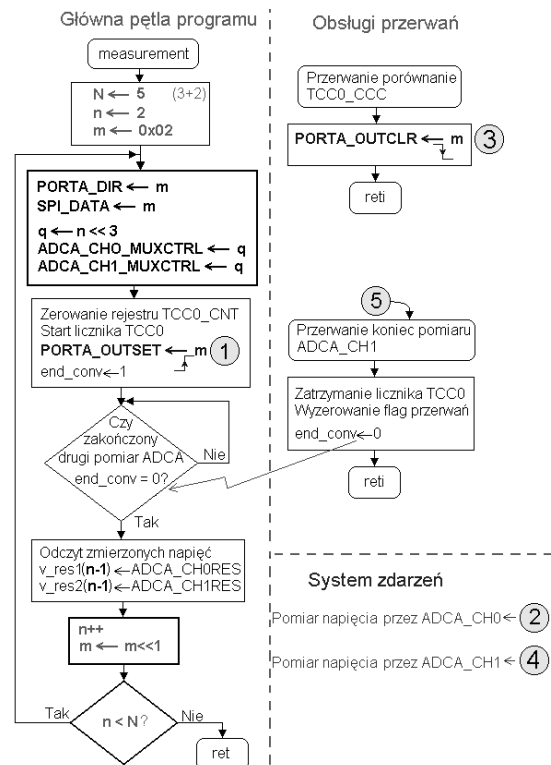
Główna pętla programu

measurement

N ← 5 (3+2)
n ← 2
m ← 0x02

PORTA_DIR ← m
SPI_DATA ← m
q ← n << 3
ADCA_CHO_MUXCTRL ← q
ADCA_CH1_MUXCTRL ← q

Zerowanie rejestru TCC0_CNT
Start licznika TCC0
PORTA_OUTSET ← m 1
end_conv ← 1

Czy zakończony drugi pomiar ADCA
end_conv = 0?

Nie

Tak

Odczyt zmierzonych napięć
v_res1(n-1) ← ADCA_CH0RES
v_res2(n-1) ← ADCA_CH1RES

n++
m ← m<<1

n < N?

Tak

Nie

ret

Obsługi przerwań

Przerwanie porównanie TCC0_CCC

PORTA_OUTCLR ← m 3

reti

5

Przerwanie koniec pomiaru ADCA_CH1

Zatrzymanie licznika TCC0
Wyzerowanie flag przerwań
end_conv ← 0

reti

System zdarzeń

Pomiar napięcia przez ADCA_CH0 ← 2

Pomiar napięcia przez ADCA_CH1 ← 4